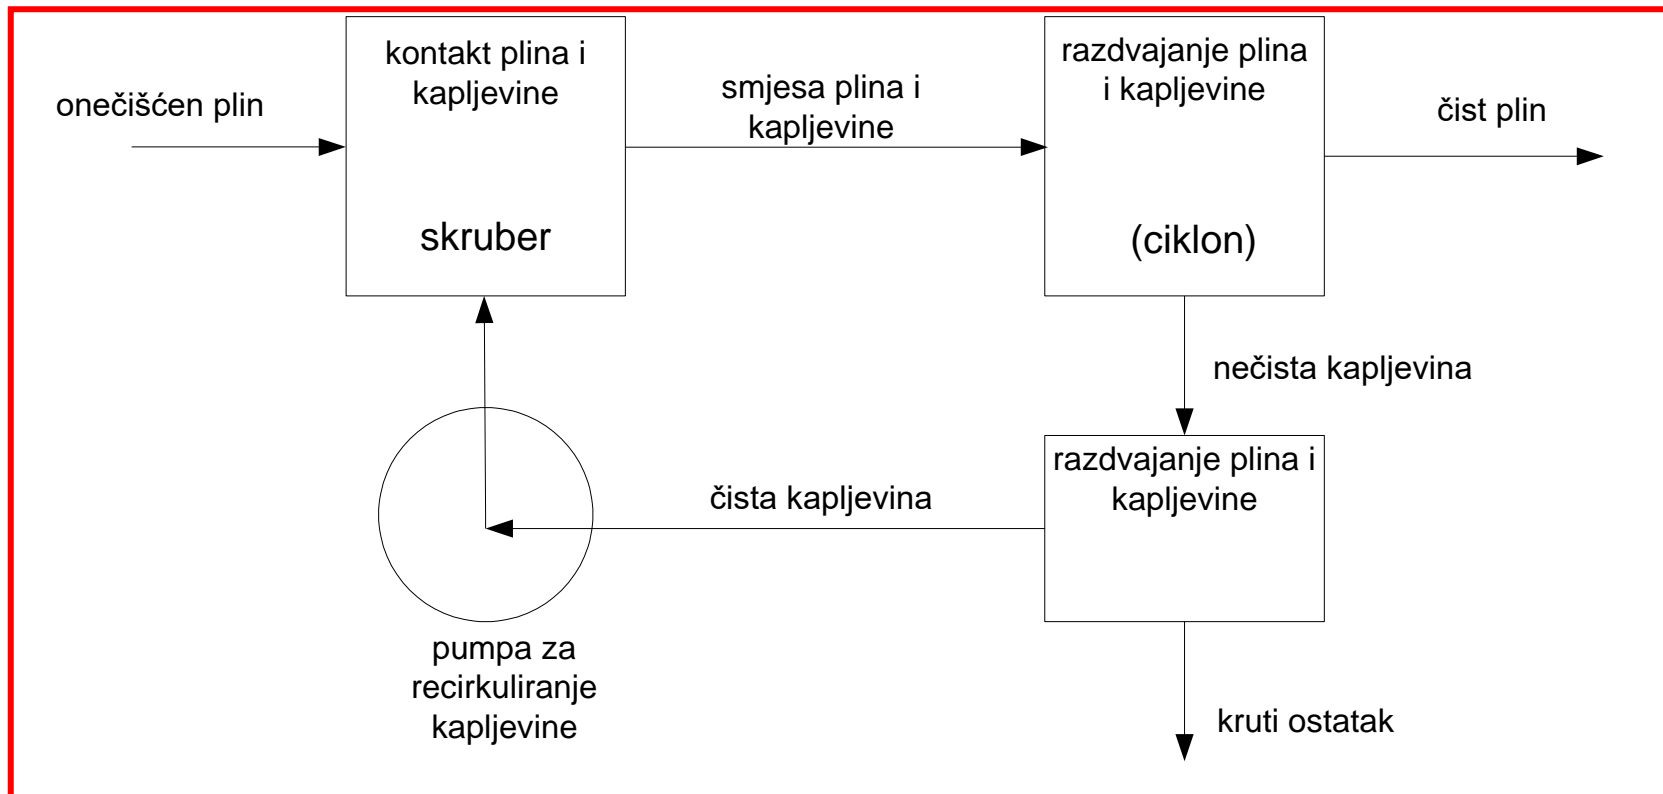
onečišćen plin

kontakt plina i kapljevine

skruber

smjesa plina i kapljevine

razdvajanje plina i kapljevine

(ciklon)

čist plin

nečista kapljevina

razdvajanje plina i kapljevine

čista kapljevina

pumpa za recirkuliranje kapljevine

kruti ostatak